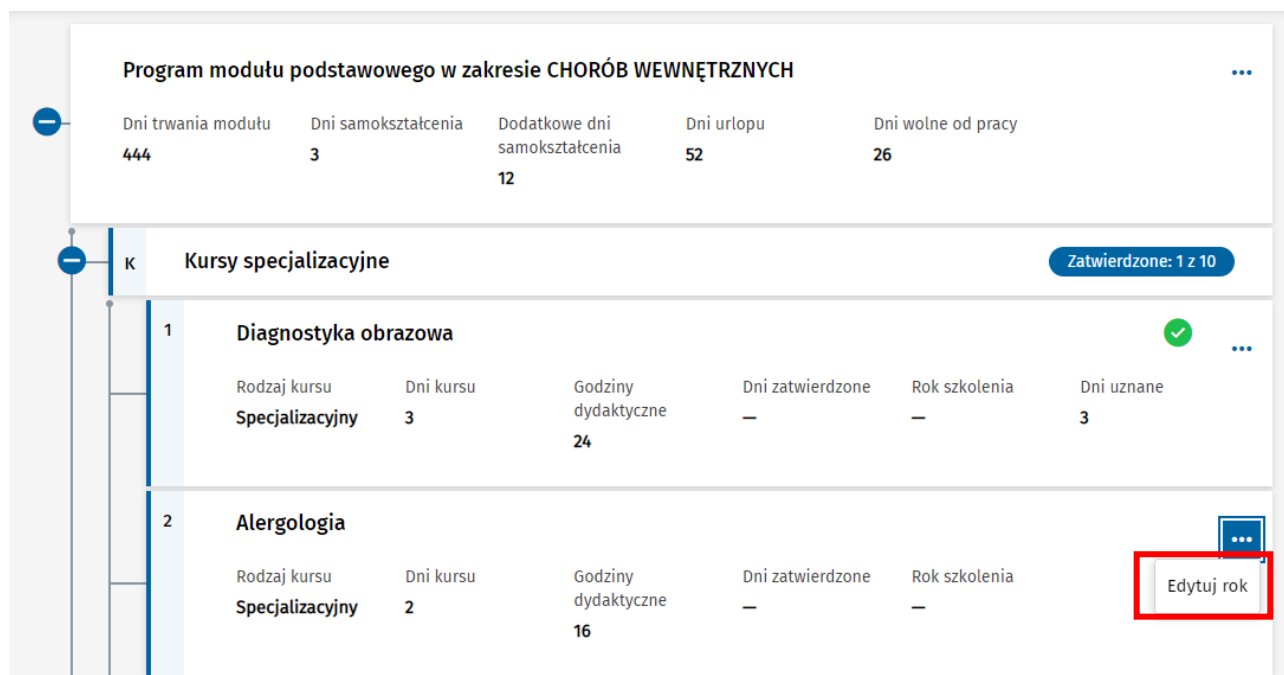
Program modułu podstawowego w zakresie CHORÓB WEWNĘTRZNYCH

...

Dni trwania modułu
444

Dni samokształcenia
3

Dodatkowe dni samokształcenia
12

Dni urlopu
52

Dni wolne od pracy
26

K

Kursy specjalizacyjne

Zatwierdzone: 1 z 10

1

Diagnostyka obrazowa

...

Rodzaj kursu
Specjalizacyjny

Dni kursu
3

Godziny dydaktyczne
24

Dni zatwierdzone
—

Rok szkolenia
—

Dni uznane
3

2

Alergologia

...

Rodzaj kursu
Specjalizacyjny

Dni kursu
2

Godziny dydaktyczne
16

Dni zatwierdzone
—

Rok szkolenia
—

Edytuj rok